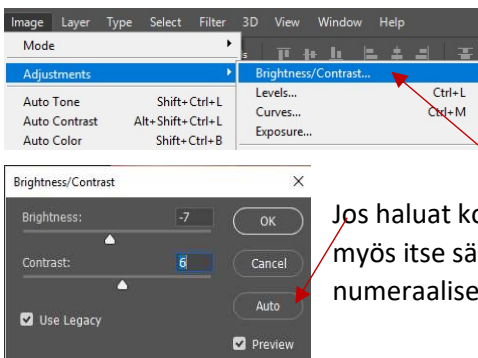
Image Layer Type Select Filter 3D View Window Help

Mode

Adjustments

Auto Tone Shift+Ctrl+L

Auto Contrast Alt+Shift+Ctrl+L

Auto Color Shift+Ctrl+B

Brightness/Contrast...

Levels... Ctrl+L

Curves... Ctrl+M

Exposure...

Brightness/Contrast

Brightness: -7

Contrast: 6

OK

Cancel

Auto

Use Legacy

Preview

Jos haluat k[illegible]
myös itse sä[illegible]
numeraalise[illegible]